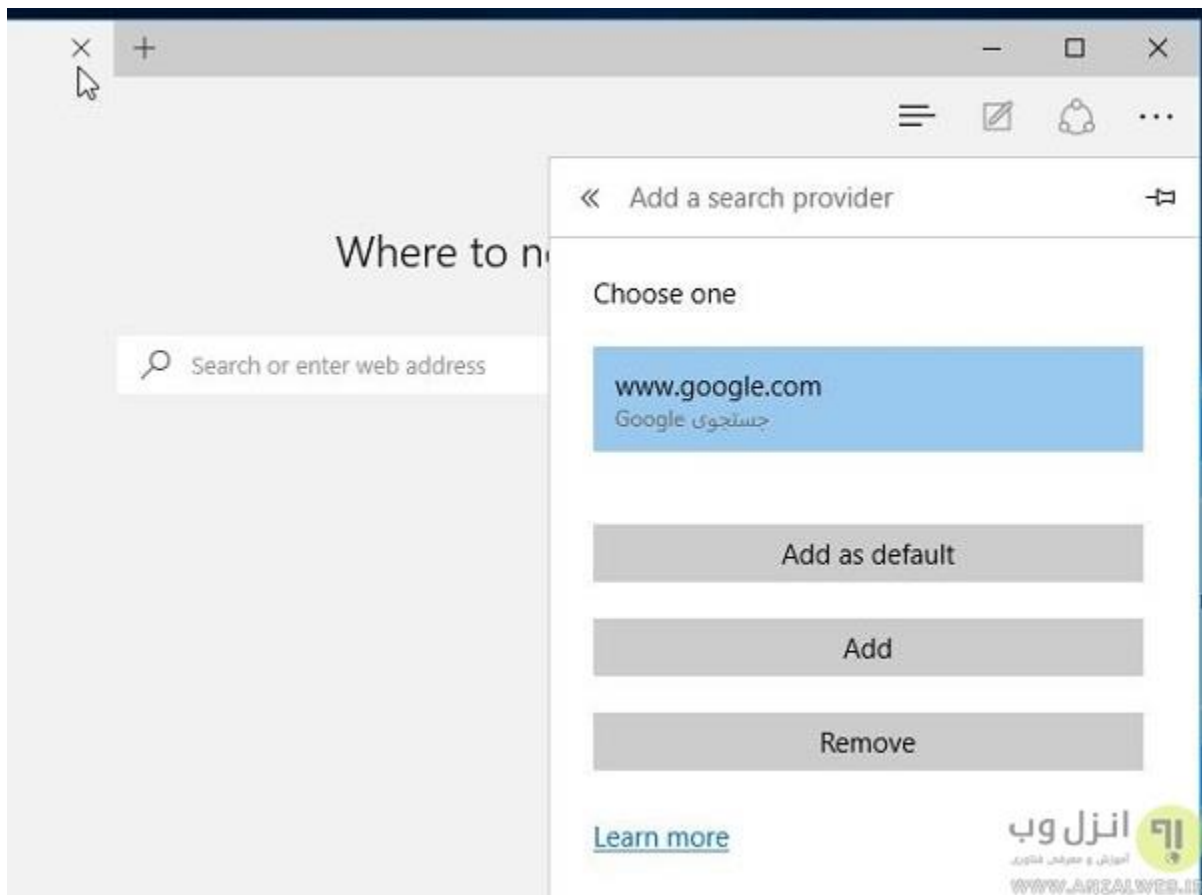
×
+
—
☐
×

Where to n

Search or enter web address

« Add a search provider

Choose one

www.google.com
جستجوی Google

Add as default

Add

Remove

Learn more

انزل وب
آموزش و معرفی فناوری
WWW.ANZALWEB.I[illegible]